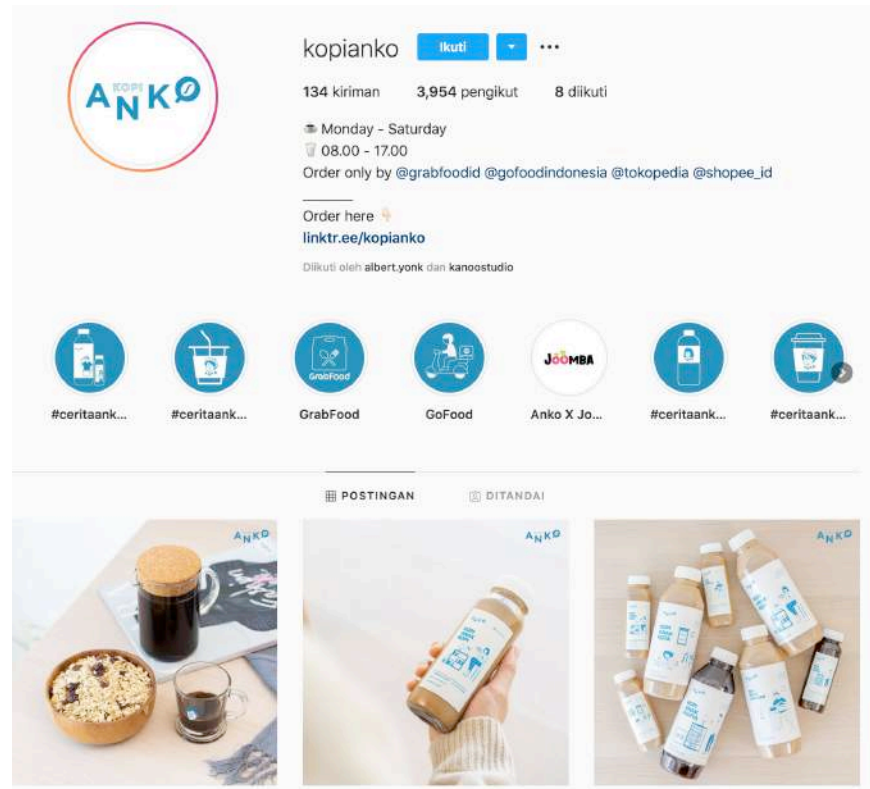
KOPI ANKO

kopianko Ikuti ···

134 kiriman 3,954 pengikut 8 diikuti

☕ Monday - Saturday
🥛 08.00 - 17.00
Order only by @grabfoodid @gofoodindonesia @tokopedia @shopee_id

Order here 👇
linktr.ee/kopianko

Diikuti oleh albert.yonk dan kanoostudio

#ceritaank... #ceritaank... GrabFood GoFood Anko X Jo... #ceritaank... #ceritaank...

GrabFood JOOMBA

POSTINGAN DITANDAI

ANKO ANKO ANKO